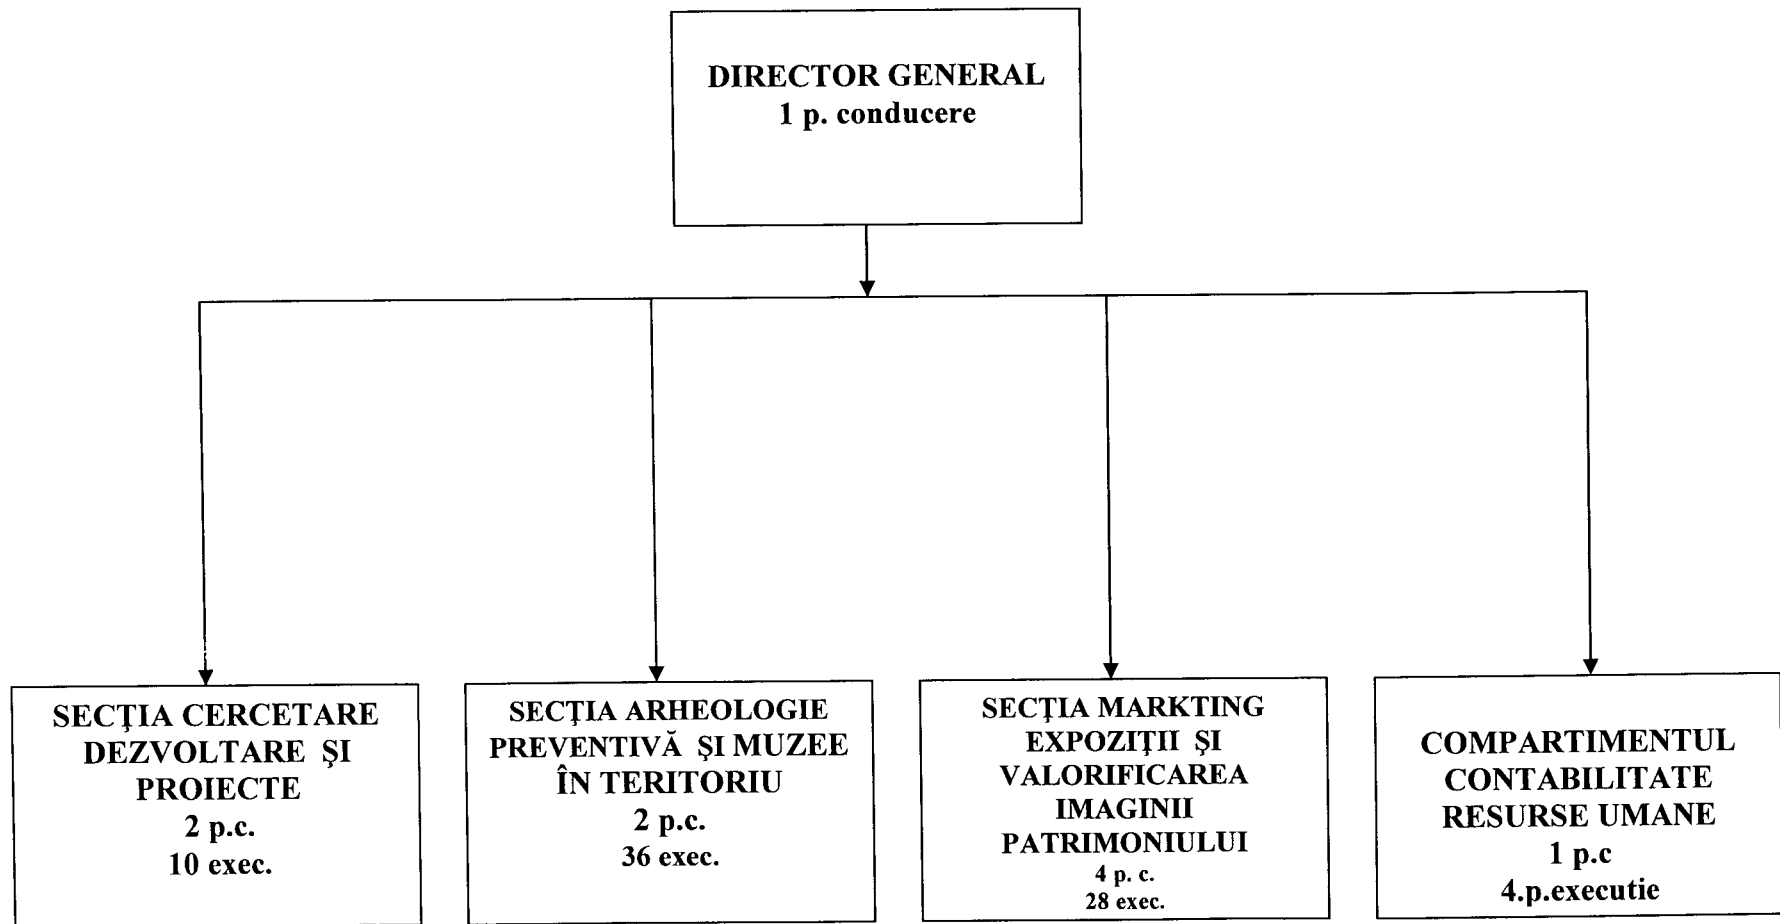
DIRECTOR GENERAL
1 p. conducere

SECŢIA CERCETARE DEZVOLTARE ŞI PROIECTE
2 p.c.
10 exec.

SECŢIA ARHEOLOGIE PREVENTIVĂ ŞI MUZEE ÎN TERITORIU
2 p.c.
36 exec.

SECŢIA MARKTING EXPOZIŢII ŞI VALORIFICAREA IMAGINII PATRIMONIULUI
4 p. c.
28 exec.

COMPARTIMENTUL CONTABILITATE RESURSE UMANE
1 p.c
4.p.executie